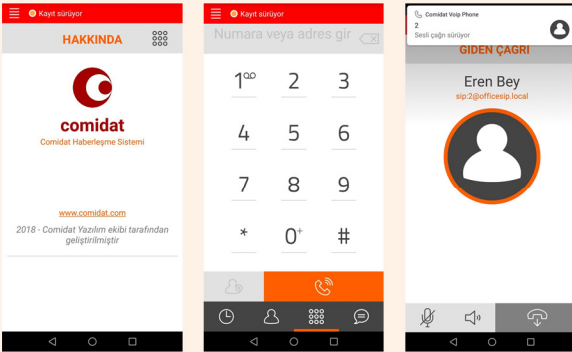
Kayıt sürüyor

HAKKINDA

comidat

Comidat Haberleşme Sistemi

www.comidat.com

2018 - Comidat Yazılım ekibi tarafından geliştirilmiştir

Kayıt sürüyor

Numara veya adres gir

1

2

3

4

5

6

7

8

9

*

0+

#

Comidat Voip Phone

2

Sesli çağrı sürüyor

GİDEN ÇAĞRI

Eren Bey

sip:2@officesip.local